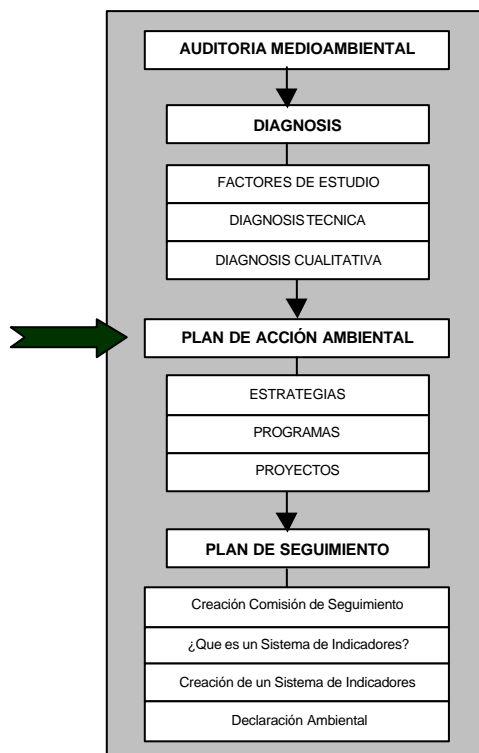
AUDITORIA MEDIOAMBIENTAL

DIAGNOSIS

FACTORES DE ESTUDIO

DIAGNOSIS TECNICA

DIAGNOSIS CUALITATIVA

PLAN DE ACCIÓN AMBIENTAL

ESTRATEGIAS

PROGRAMAS

PROYECTOS

PLAN DE SEGUIMIENTO

Creación Comisión de Seguimiento

¿Que es un Sistema de Indicadores?

Creación de un Sistema de Indicadores

Declaración Ambiental